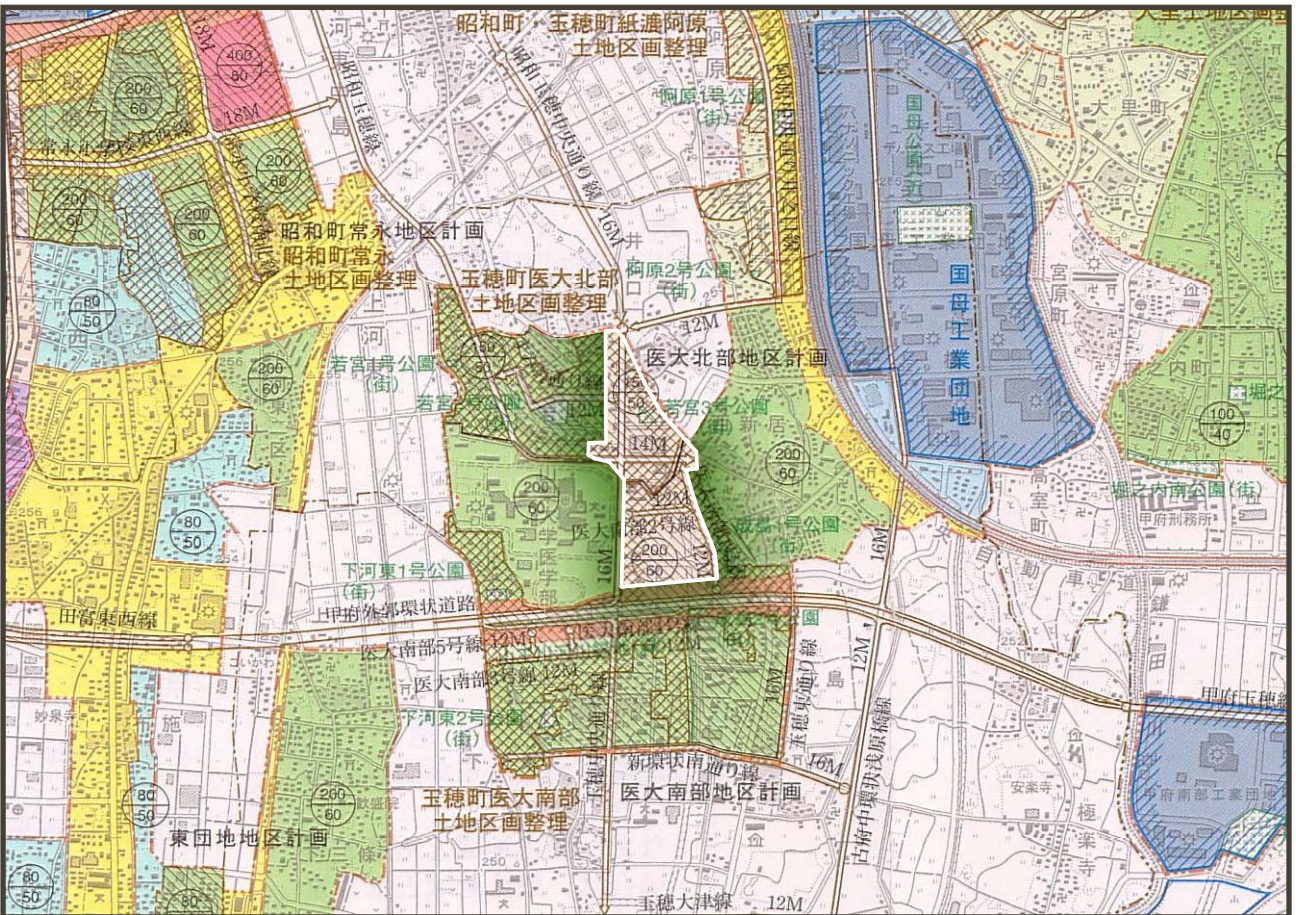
昭和町・玉穂町紙漉阿原
土地区画整理

400
80

18M

200
60

18M

阿原1号公園
(街)

国母公園(近)

大里町

200
60

200
60

200
60

16M

昭和町常永地区計画

昭和町常永
土地区画整理

玉穂町医大北部
土地区画整理

阿原2号公園
(街)

国母工業団地

宮原町

80
50

12M

医大北部地区計画

若宮1号公園
(街)

150
60

150
50

12M

12M

若宮3号公園

200
60

14M

200
60

新居

100
40

200
60

12M

堀之内南公園(街)

高室町

甲府刑務所

80
50

医大南2号線

200
60

16M

16M

下河東1号公園
(街)

16M

田富東西線

甲府外部環状道路

医大南部5号線 12M

医大南部3号線 12M

16M

12M

甲府玉穂線

下河東2号公園
(街)

新環状南通り線

医大南部地区計画

16M

80
50

200
60

玉穂町医大南部
土地区画整理

東団地地区計画

甲府中環状浅原橋線

安楽寺

極楽寺

甲府南部工業団地

80
50

80

250

玉穂大津線

12M